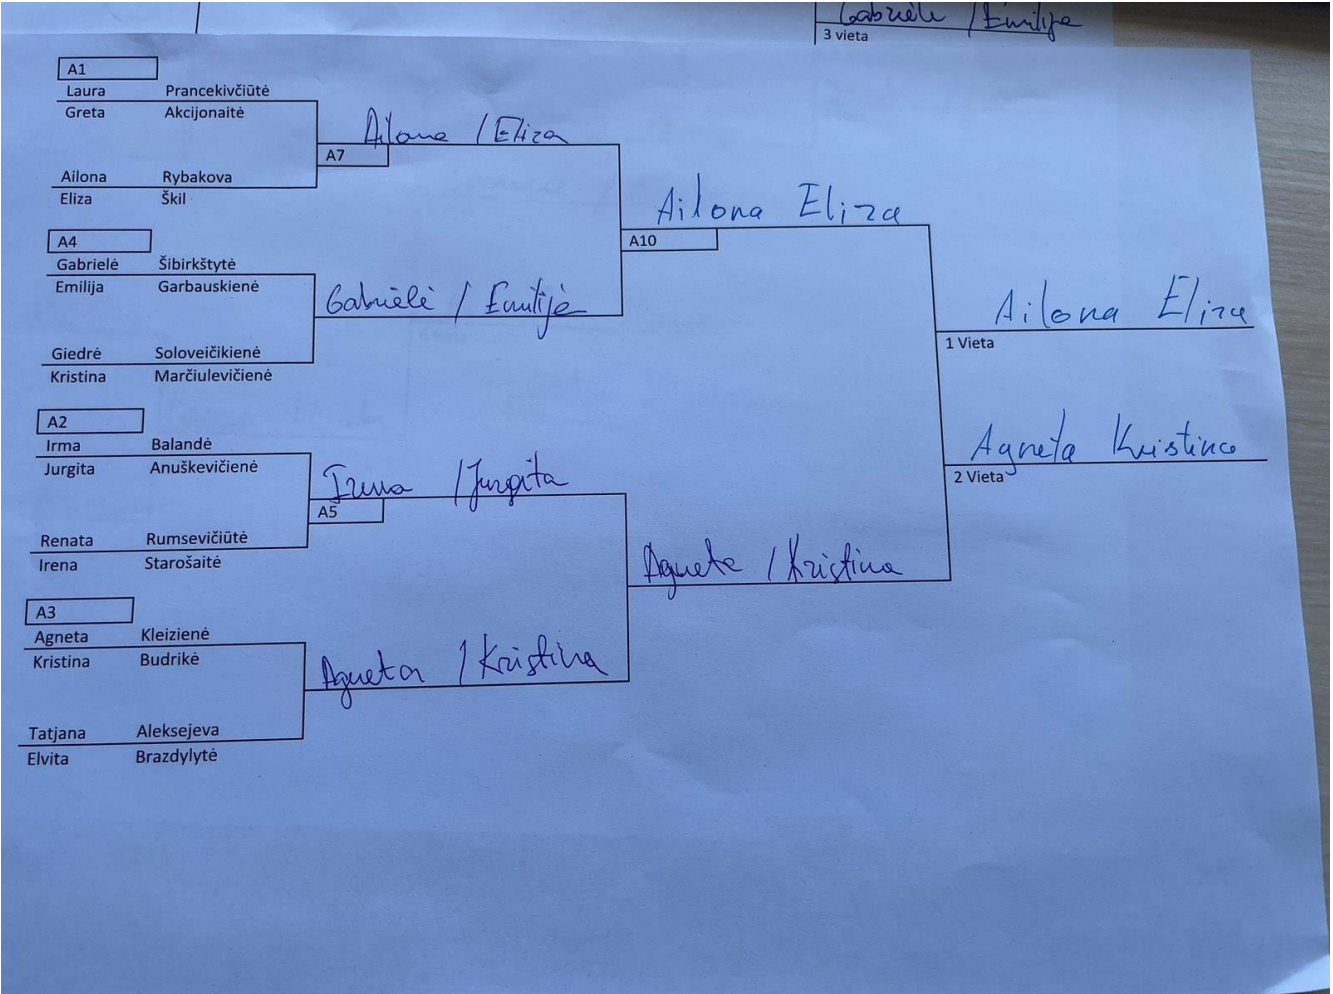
Gabrielė / Emilija
3 vieta

A1
Laura Prancekivčiūtė
Greta Akcijonaitė

Ailona / Eliza
A7

Ailona Rybakova
Eliza Škil

Ailona Eliza
A10

A4
Gabrielė Šibirkštytė
Emilija Garbauskienė

Gabrielė / Emilija

Ailona Eliza
1 Vieta

Giedrė Soloveičikienė
Kristina Marčiulevičienė

A2
Irma Balandė
Jurgita Anuškevičienė

Irma / Jurgita
A5

Agneta Kristina
2 Vieta

Renata Rumsevičiūtė
Irena Starošaitė

Agneta / Kristina

A3
Agneta Kleizienė
Kristina Budrikė

Agneta / Kristina

Tatjana Aleksejeva
Elvita Brazdylytė